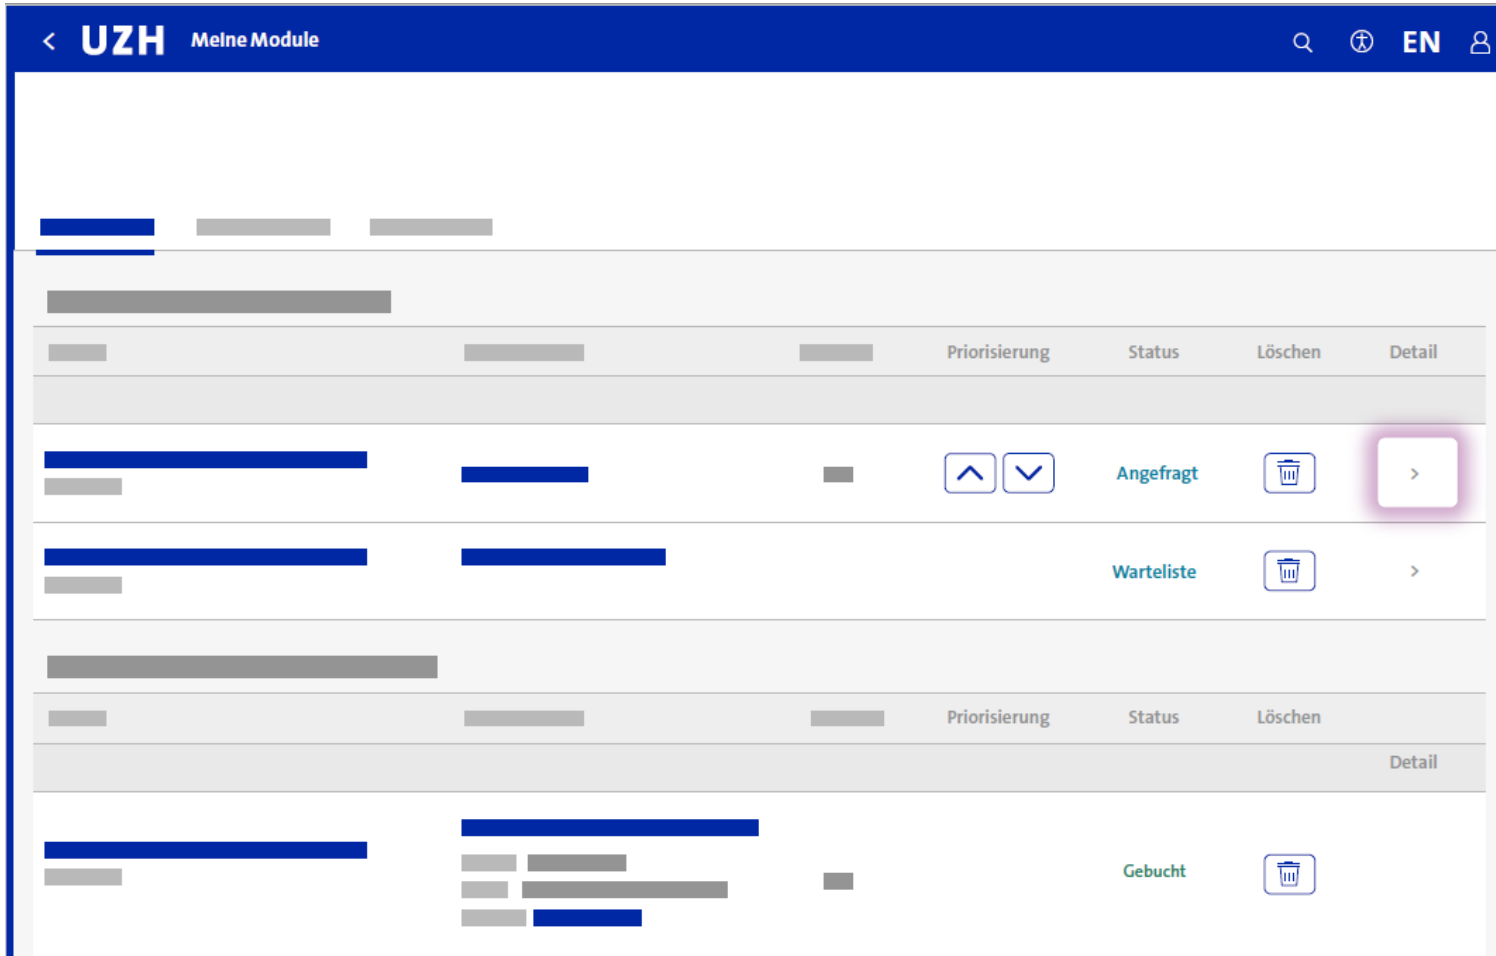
UZH Meine Module

EN

| | | | Priorisierung | Status | Löschen | Detail |
|---|---|---|---|---|---|---|
| | | | | Angefragt | | > |
| | | | | Warteliste | | > |

| | | | Priorisierung | Status | Löschen | Detail |
|---|---|---|---|---|---|---|
| | | | | Gebucht | | |